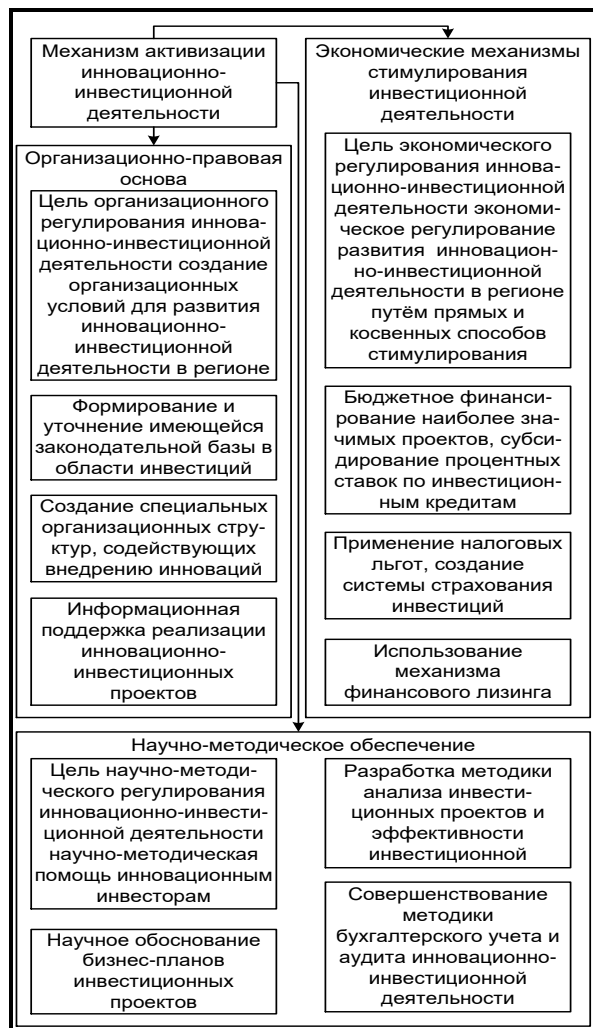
Механизм активизации инновационно-инвестиционной деятельности

Экономические механизмы стимулирования инвестиционной деятельности

Организационно-правовая основа

Цель организационного регулирования инновационно-инвестиционной деятельности создание организационных условий для развития инновационно-инвестиционной деятельности в регионе

Формирование и уточнение имеющейся законодательной базы в области инвестиций

Создание специальных организационных структур, содействующих внедрению инноваций

Информационная поддержка реализации инновационно-инвестиционных проектов

Цель экономического регулирования инновационно-инвестиционной деятельности экономическое регулирование развития инновационно-инвестиционной деятельности в регионе путём прямых и косвенных способов стимулирования

Бюджетное финансирование наиболее значимых проектов, субсидирование процентных ставок по инвестиционным кредитам

Применение налоговых льгот, создание системы страхования инвестиций

Использование механизма финансового лизинга

Научно-методическое обеспечение

Цель научно-методического регулирования инновационно-инвестиционной деятельности научно-методическая помощь инновационным инвесторам

Научное обоснование бизнес-планов инвестиционных проектов

Разработка методики анализа инвестиционных проектов и эффективности инвестиционной

Совершенствование методики бухгалтерского учета и аудита инновационно-инвестиционной деятельности